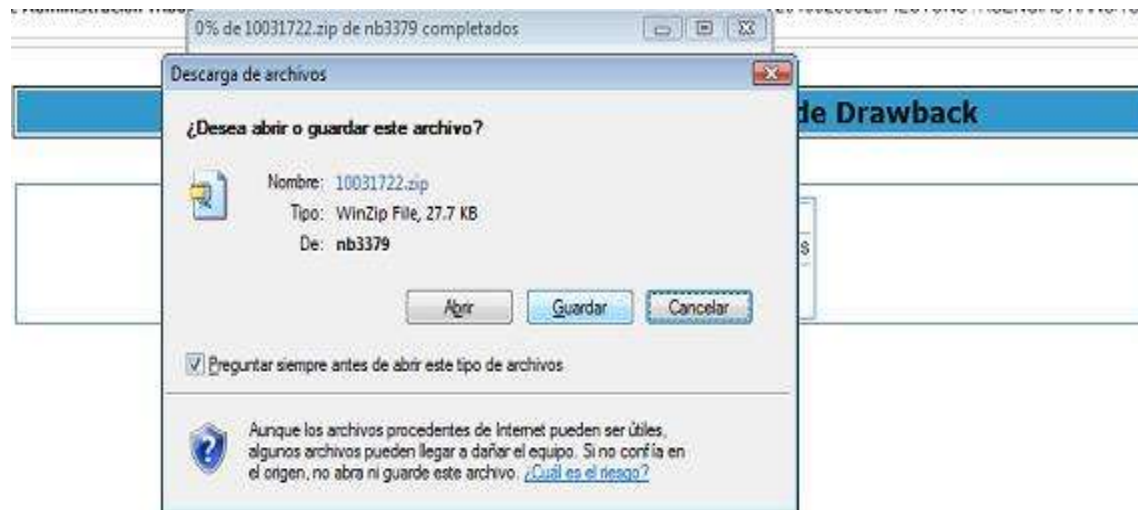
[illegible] Administración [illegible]
0% de 10031722.zip de nb3379 completados
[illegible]

Descarga de archivos

de Drawback

¿Desea abrir o guardar este archivo?

Nombre: 10031722.zip
Tipo: WinZip File, 27.7 KB
De: nb3379

s

Abrir Guardar Cancelar

Preguntar siempre antes de abrir este tipo de archivos

Aunque los archivos procedentes de Internet pueden ser útiles, algunos archivos pueden llegar a dañar el equipo. Si no confía en el origen, no abra ni guarde este archivo. ¿Cuál es el riesgo?